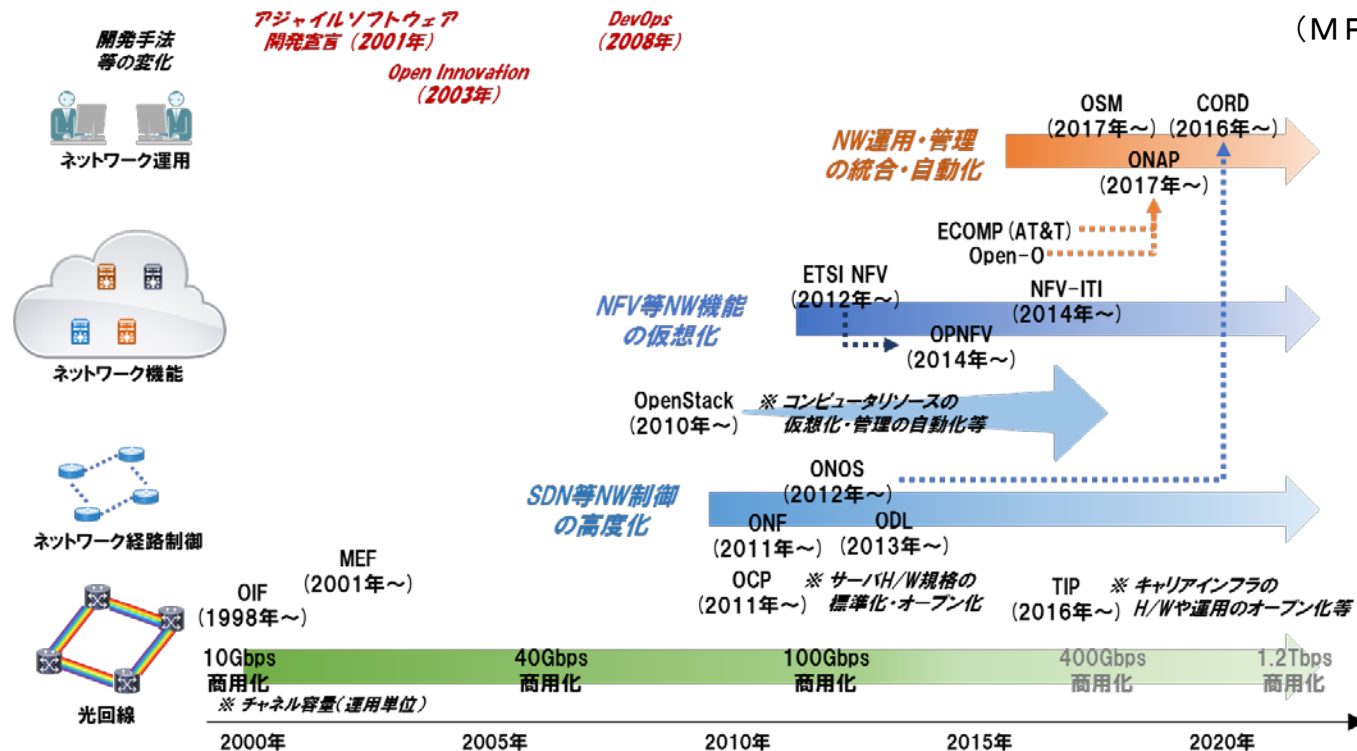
開発手法
等の変化

アジャイルソフトウェア
開発宣言（2001年）

Open Innovation
（2003年）

DevOps
（2008年）

（ＭＦ

ネットワーク運用

NW運用・管理
の統合・自動化

OSM
（2017年～）

CORD
（2016年～）

ONAP
（2017年～）

ECOMP（AT&T）
Open-O

ネットワーク機能

NFV等NW機能
の仮想化

ETSI NFV
（2012年～）

NFV-ITI
（2014年～）

OPNFV
（2014年～）

OpenStack
（2010年～）

※ コンピュータリソースの
仮想化・管理の自動化等

ネットワーク経路制御

SDN等NW制御
の高度化

ONOS
（2012年～）

ONF
（2011年～）

ODL
（2013年～）

OIF
（1998年～）

MEF
（2001年～）

OCP
（2011年～）

※ サーバH/W規格の
標準化・オープン化

TIP
（2016年～）

※ キャリアインフラの
H/Wや運用のオープン化等

光回線

10Gbps
商用化

40Gbps
商用化

100Gbps
商用化

400Gbps
商用化

1.2Tbps
商用化

※ チャネル容量（運用単位）

2000年
2005年
2010年
2015年
2020年